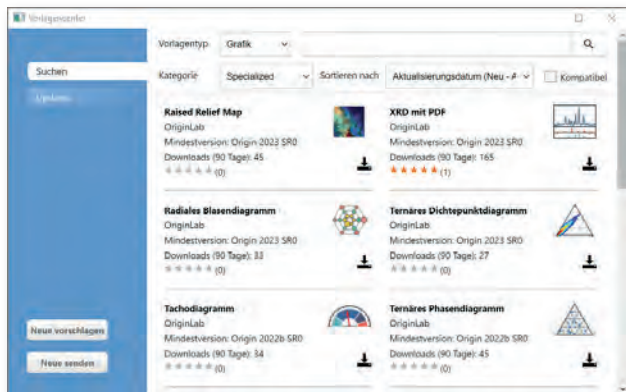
Vorlagencenter

Suchen
Updates

Neue vorschlagen
Neue senden

Vorlagentyp: Grafik
Kategorie: Specialized
Sortieren nach: Aktualisierungsdatum (Neu - A
Kompatibel

Raised Relief Map
OriginLab
Mindestversion: Origin 2023 SR0
Downloads (90 Tage): 45
(0)

XRD mit PDF
OriginLab
Mindestversion: Origin 2023 SR0
Downloads (90 Tage): 165
(1)

Radiales Blasendiagramm
OriginLab
Mindestversion: Origin 2023 SR0
Downloads (90 Tage): 33
(0)

Ternäres Dichtepunktdiagramm
OriginLab
Mindestversion: Origin 2023 SR0
Downloads (90 Tage): 27
(0)

Tachodiagramm
OriginLab
Mindestversion: Origin 2022b SR0
Downloads (90 Tage): 34
(0)

Ternäres Phasendiagramm
OriginLab
Mindestversion: Origin 2022b SR0
Downloads (90 Tage): 45
(0)